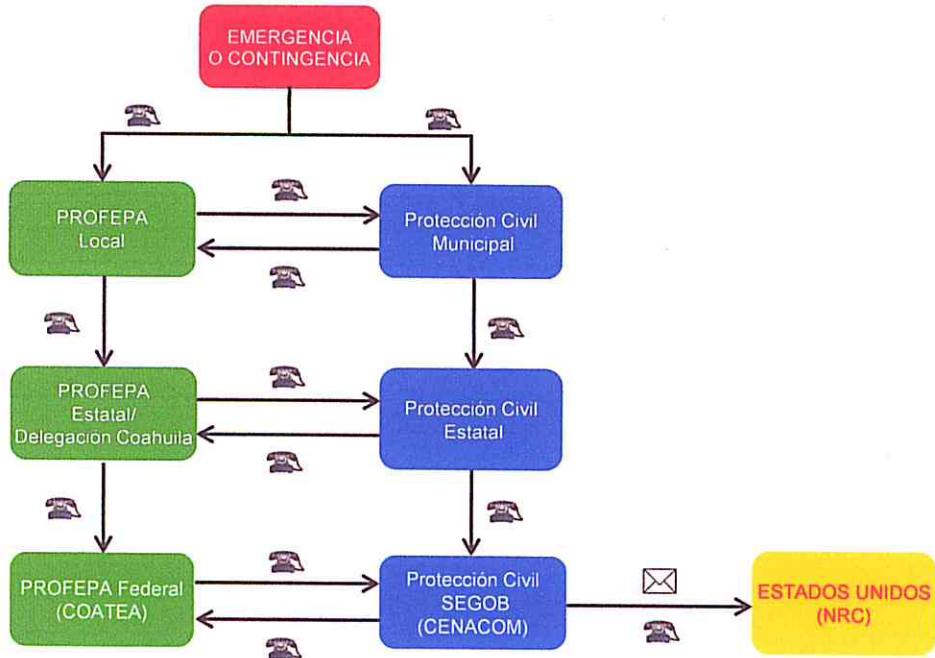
EMERGENCIA O CONTINGENCIA

PROFEPA Local

Protección Civil Municipal

PROFEPA Estatal/ Delegación Coahuila

Protección Civil Estatal

PROFEPA Federal (COATEA)

Protección Civil SEGOB (CENACOM)

ESTADOS UNIDOS (NRC)